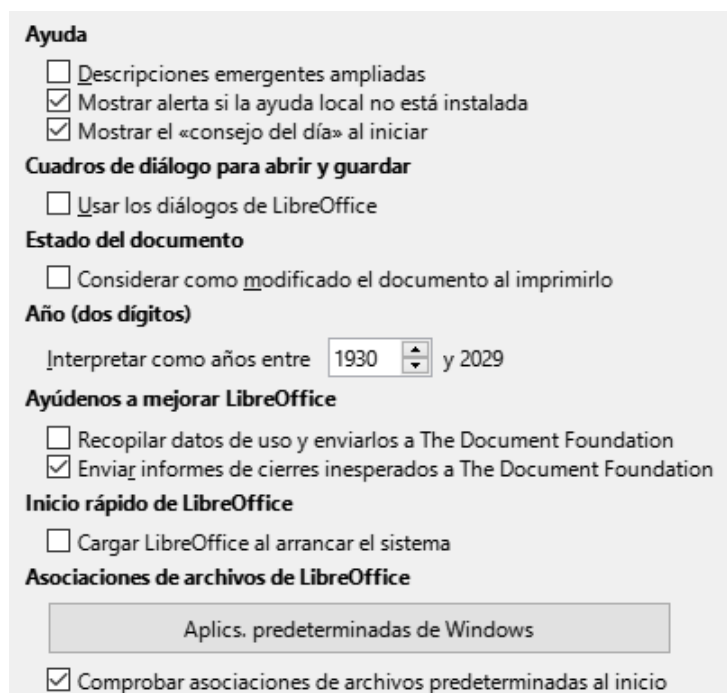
Ayuda

☐ Descripciones emergentes ampliadas
☑ Mostrar alerta si la ayuda local no está instalada
☑ Mostrar el «consejo del día» al iniciar

Cuadros de diálogo para abrir y guardar

☐ Usar los diálogos de LibreOffice

Estado del documento

☐ Considerar como modificado el documento al imprimirlo

Año (dos dígitos)

Interpretar como años entre 1930 y 2029

Ayúdenos a mejorar LibreOffice

☐ Recopilar datos de uso y enviarlos a The Document Foundation
☑ Enviar informes de cierres inesperados a The Document Foundation

Inicio rápido de LibreOffice

☐ Cargar LibreOffice al arrancar el sistema

Asociaciones de archivos de LibreOffice

Aplics. predeterminadas de Windows

☑ Comprobar asociaciones de archivos predeterminadas al inicio